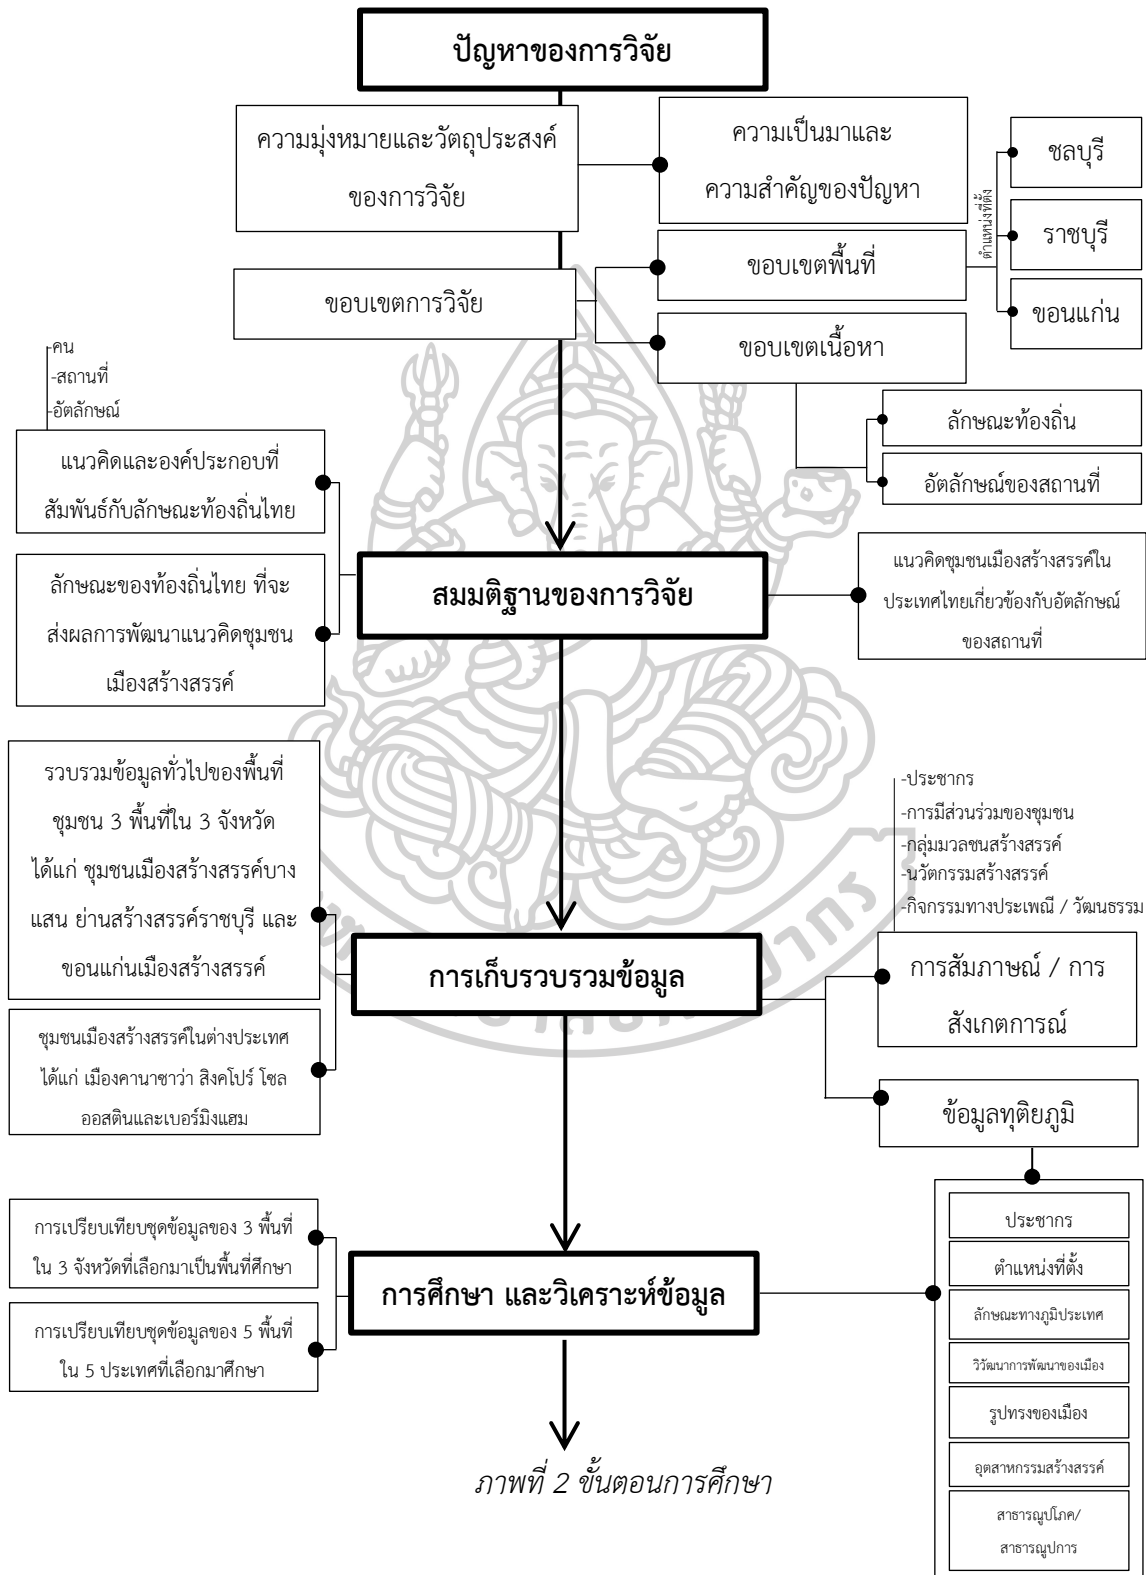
ปัญหาของการวิจัย

ความมุ่งหมายและวัตถุประสงค์ของการวิจัย

ความเป็นมาและความสำคัญของปัญหา

ตำแหน่งที่ตั้ง

ชลบุรี

ราชบุรี

ขอนแก่น

ขอบเขตการวิจัย

ขอบเขตพื้นที่

ขอบเขตเนื้อหา

-คน
-สถานที่
-อัตลักษณ์

ลักษณะท้องถิ่น

อัตลักษณ์ของสถานที่

แนวคิดและองค์ประกอบที่สัมพันธ์กับลักษณะท้องถิ่นไทย

ลักษณะของท้องถิ่นไทย ที่จะส่งผลการพัฒนาแนวคิดชุมชนเมืองสร้างสรรค์

สมมติฐานของการวิจัย

แนวคิดชุมชนเมืองสร้างสรรค์ในประเทศไทยเกี่ยวข้องกับอัตลักษณ์ของสถานที่

รวบรวมข้อมูลทั่วไปของพื้นที่ชุมชน 3 พื้นที่ใน 3 จังหวัด ได้แก่ ชุมชนเมืองสร้างสรรค์บางแสน ย่านสร้างสรรค์ราชบุรี และขอนแก่นเมืองสร้างสรรค์

-ประชากร
-การมีส่วนร่วมของชุมชน
-กลุ่มมวลชนสร้างสรรค์
-นวัตกรรมสร้างสรรค์
-กิจกรรมทางประเพณี / วัฒนธรรม

การเก็บรวบรวมข้อมูล

การสัมภาษณ์ / การสังเกตการณ์

ชุมชนเมืองสร้างสรรค์ในต่างประเทศ ได้แก่ เมืองคานาซาว่า สิงคโปร์ โซล ออสตินและเบอร์มิงแฮม

ข้อมูลทุติยภูมิ

การเปรียบเทียบชุดข้อมูลของ 3 พื้นที่ใน 3 จังหวัดที่เลือกมาเป็นพื้นที่ศึกษา

การเปรียบเทียบชุดข้อมูลของ 5 พื้นที่ใน 5 ประเทศที่เลือกมาศึกษา

การศึกษา และวิเคราะห์ข้อมูล

ประชากร

ตำแหน่งที่ตั้ง

ลักษณะทางภูมิประเทศ

วิวัฒนาการพัฒนาของเมือง

รูปทรงของเมือง

อุตสาหกรรมสร้างสรรค์

สาธารณูปโภค/สาธารณูปการ

ภาพที่ 2 ขั้นตอนการศึกษา